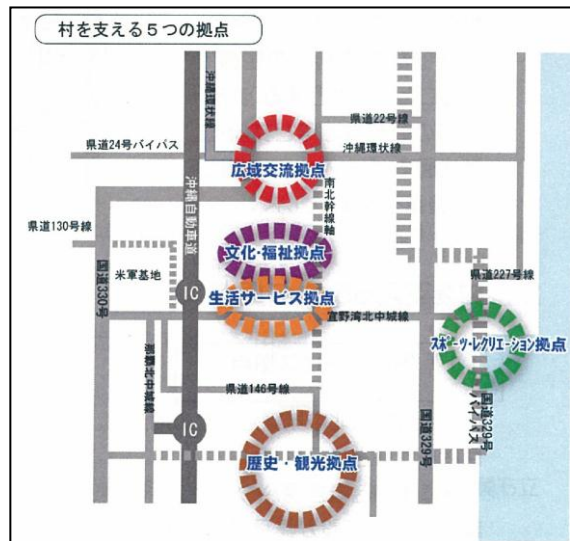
村を支える５つの拠点

沖縄環状線

県道22号線

県道24号バイパス

沖縄環状線

広域交流拠点

南北幹線軸

沖縄自動車道

県道130号線

文化・福祉拠点

米軍基地

国道330号

IC

生活サービス拠点

県道227号線

宜野湾北中城線

スポーツ・レクリエーション拠点

那覇北中城線

県道146号線

国道329号バイパス

IC

歴史・観光拠点

国道329号